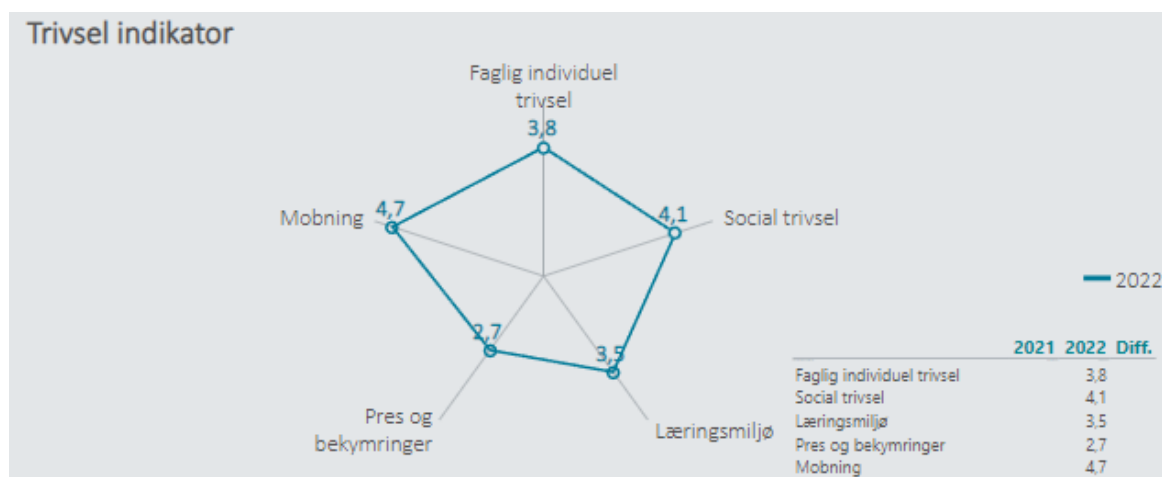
Trivsel indikator

Faglig individuel trivsel
3,8

4,1
Social trivsel

4,7
Mobning

2,7
Pres og bekymringer

3,5
Læringsmiljø

2022

| | 2021 | 2022 | Diff. |
|---|---|---|---|
| Faglig individuel trivsel | | 3,8 | |
| Social trivsel | | 4,1 | |
| Læringsmiljø | | 3,5 | |
| Pres og bekymringer | | 2,7 | |
| Mobning | | 4,7 | |